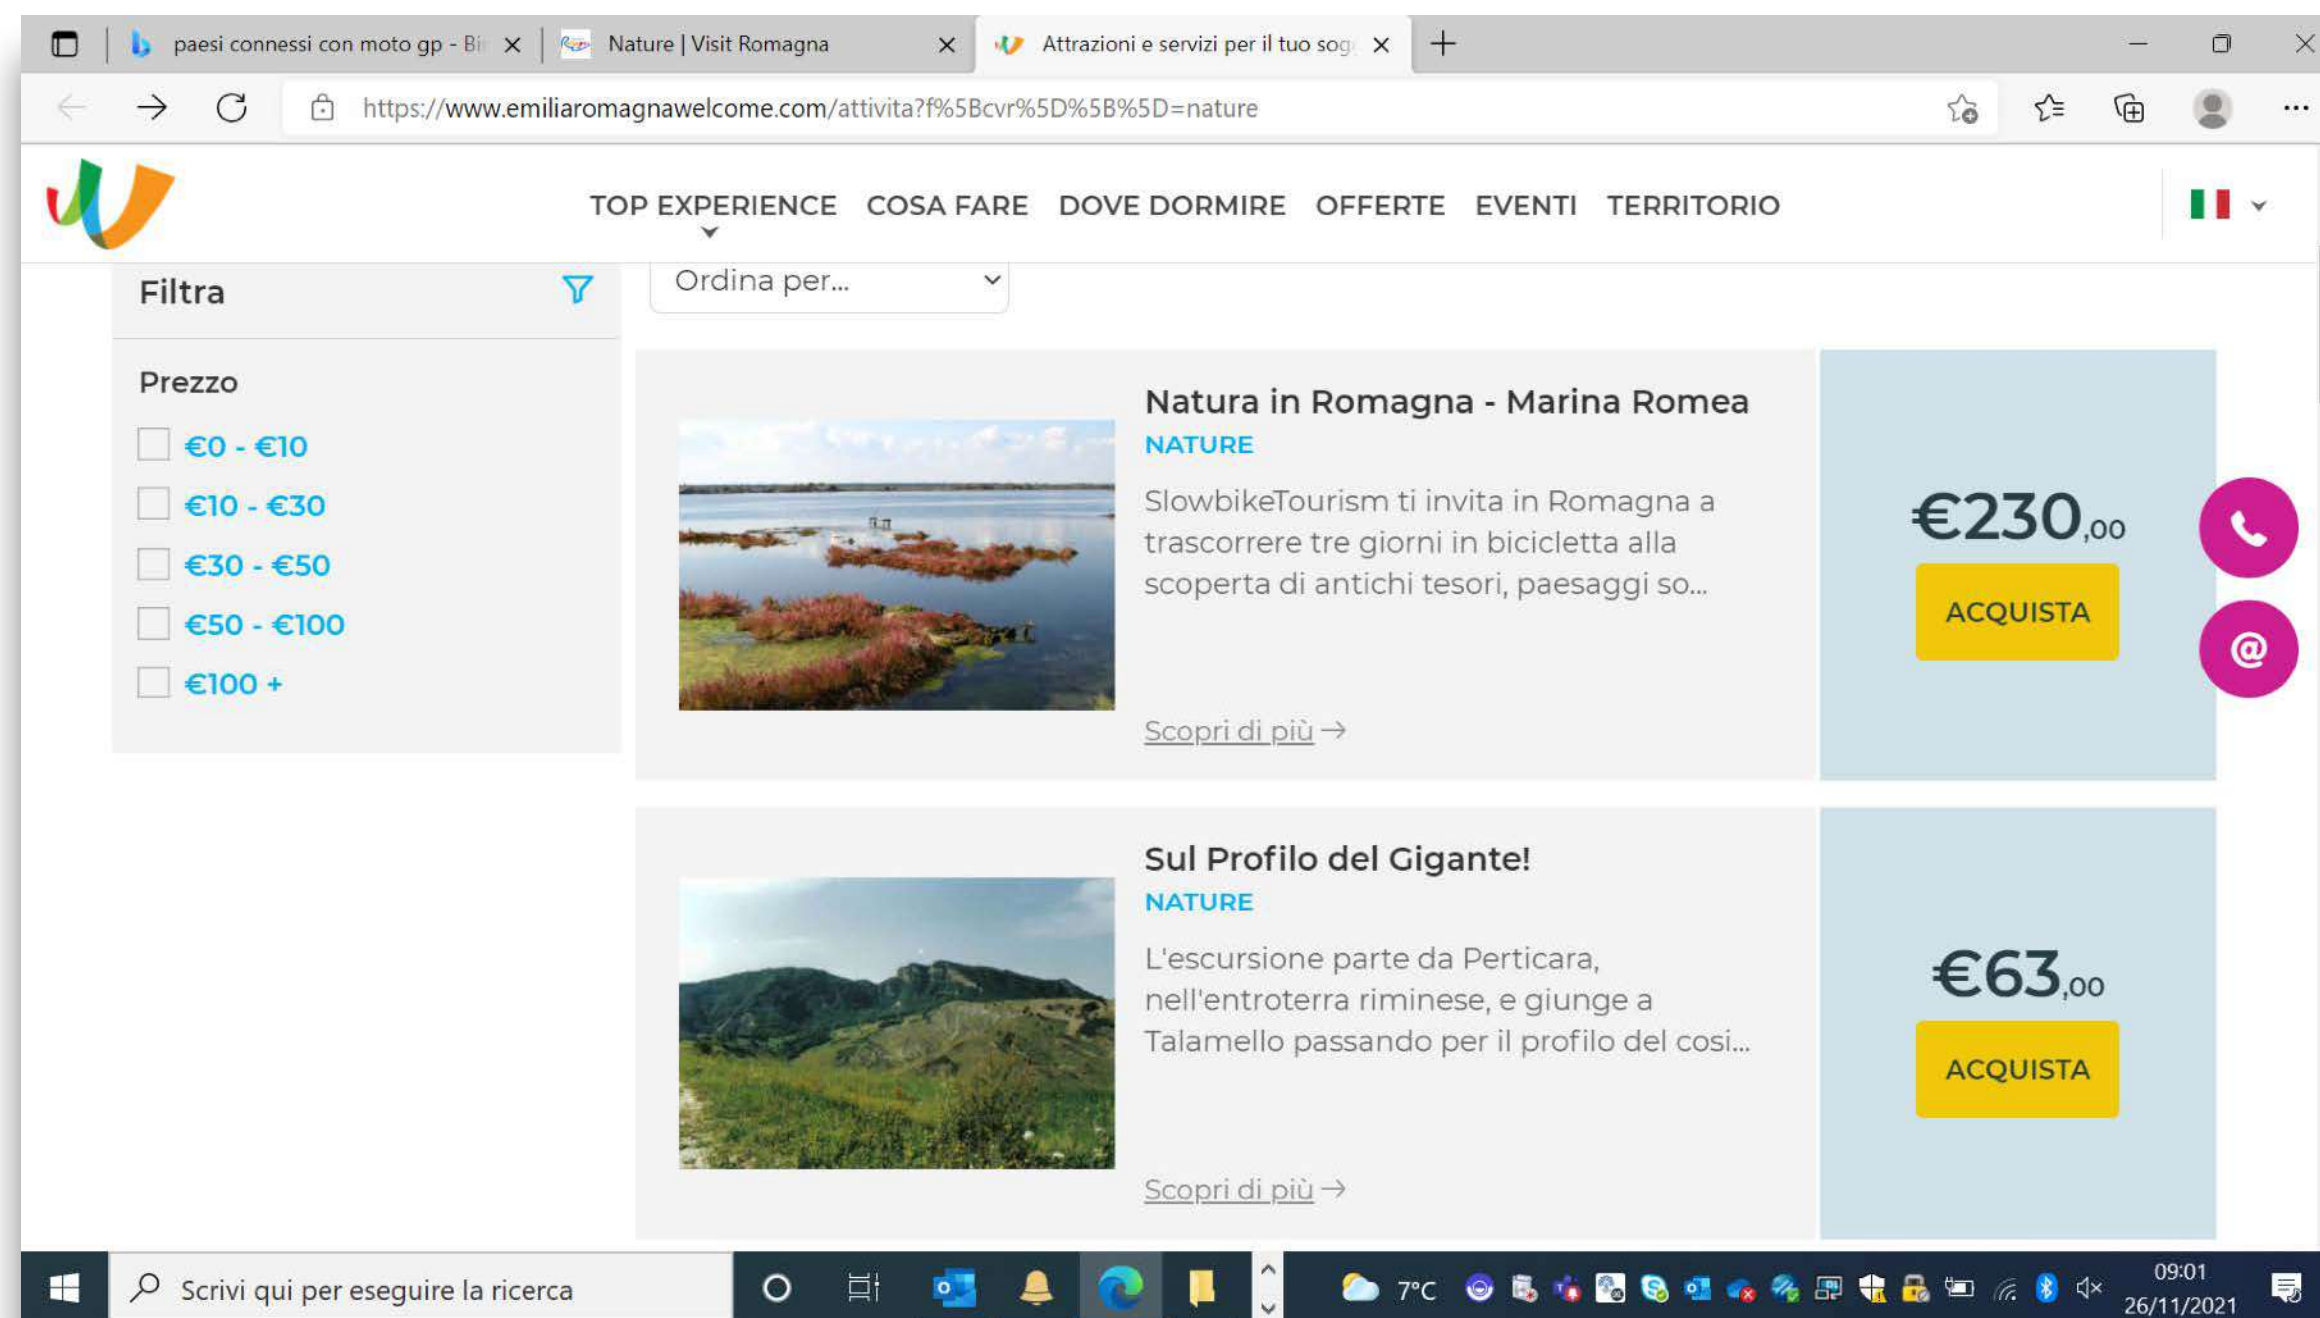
paesi connessi con moto gp - Bi
Nature | Visit Romagna
Attrazioni e servizi per il tuo sog

https://www.emiliaromagnawelcome.com/attivita?f%5Bcvr%5D%5B%5D=nature

TOP EXPERIENCE COSA FARE DOVE DORMIRE OFFERTE EVENTI TERRITORIO

Filtra

Ordina per...

Prezzo

€0 - €10

€10 - €30

€30 - €50

€50 - €100

€100 +

Natura in Romagna - Marina Romea

NATURE

SlowbikeTourism ti invita in Romagna a trascorrere tre giorni in bicicletta alla scoperta di antichi tesori, paesaggi so...

Scopri di più →

€230,00

ACQUISTA

Sul Profilo del Gigante!

NATURE

L'escursione parte da Perticara, nell'entroterra riminese, e giunge a Talamello passando per il profilo del cosi...

Scopri di più →

€63,00

ACQUISTA

@

Scrivi qui per eseguire la ricerca

7°C

09:01
26/11/2021